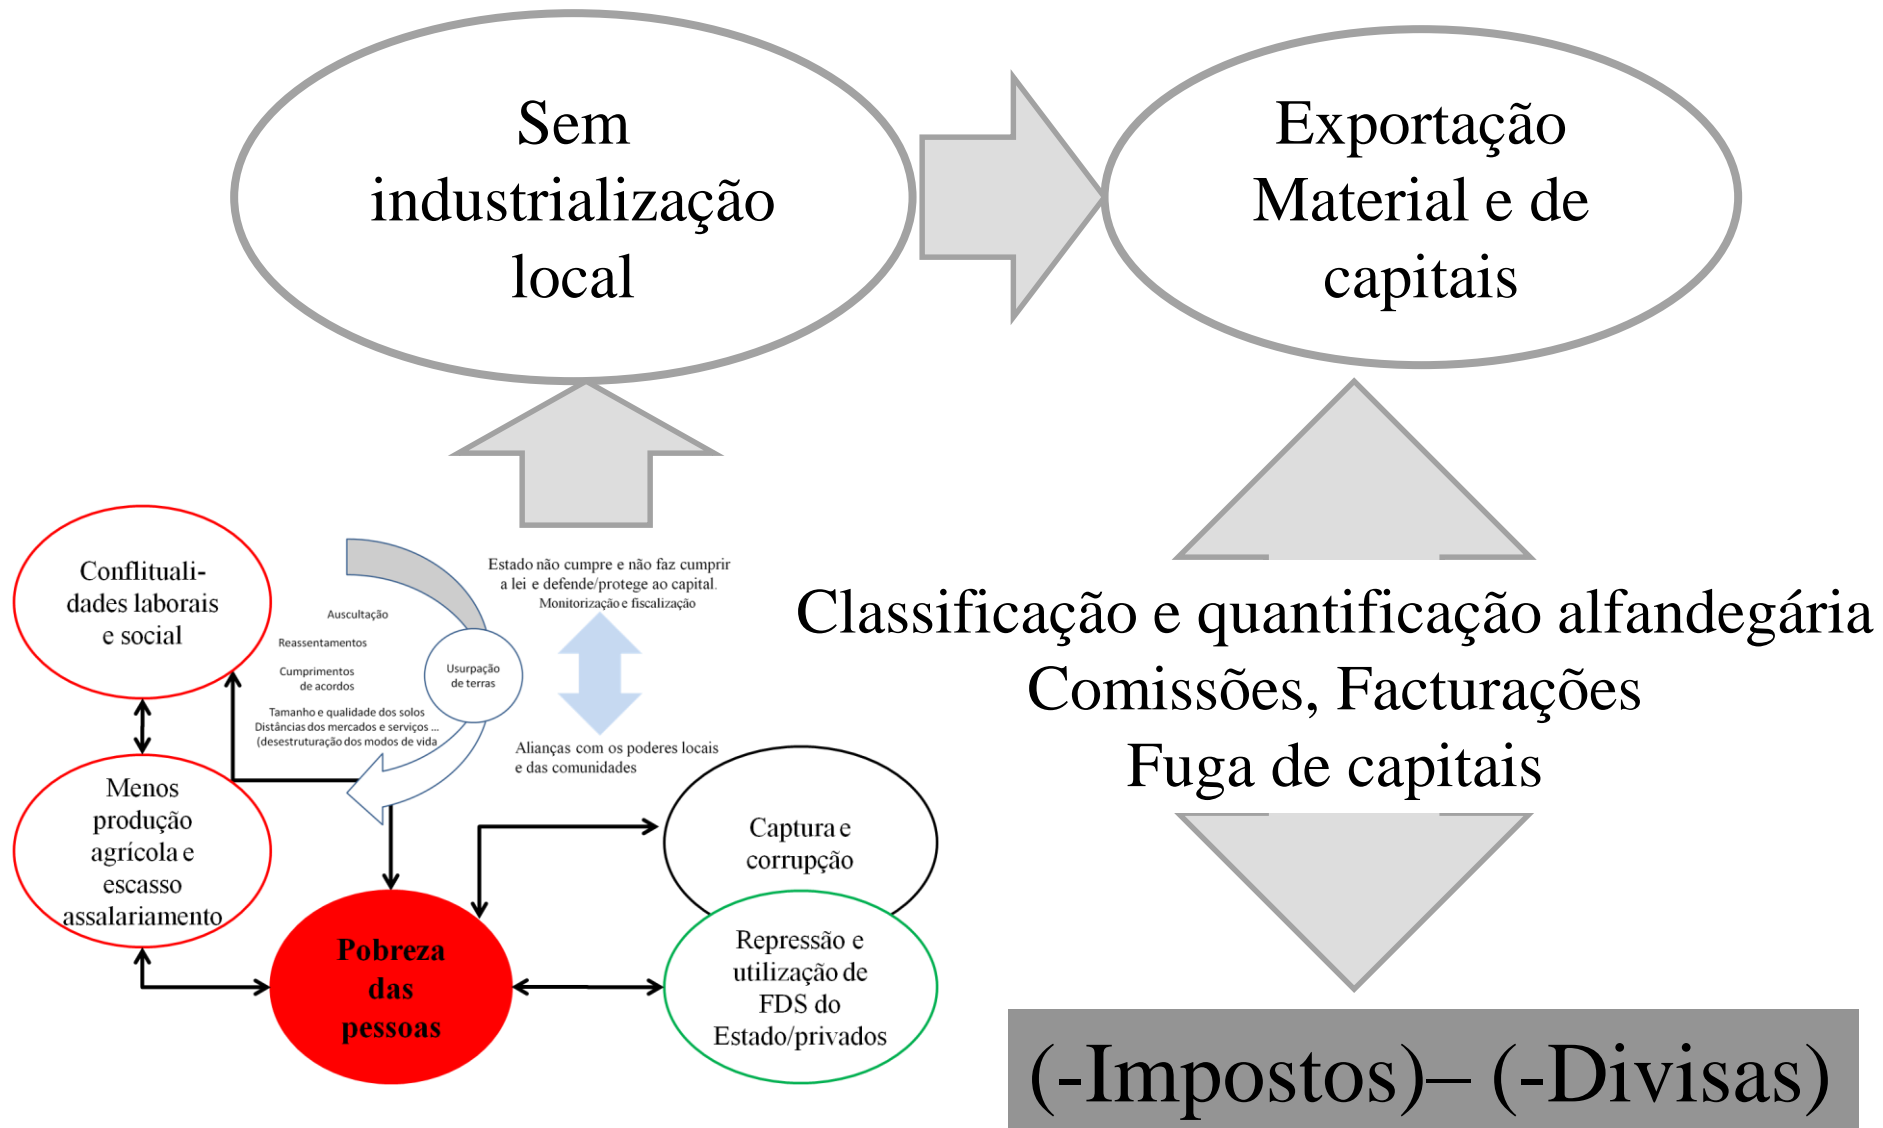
Sem industrialização local

Exportação Material e de capitais

Conflituali-dades laborais e social

Auscultação

Reassentamentos

Cumprimentos de acordos

Tamanho e qualidade dos solos
Distâncias dos mercados e serviços ...
(desestruturação dos modos de vida

Usurpação de terras

Estado não cumpre e não faz cumprir a lei e defende/protege ao capital.
Monitorização e fiscalização

Alianças com os poderes locais e das comunidades

Menos produção agrícola e escasso assalariamento

Pobreza das pessoas

Captura e corrupção

Repressão e utilização de FDS do Estado/privados

Classificação e quantificação alfandegária
Comissões, Facturações
Fuga de capitais

(-Impostos)– (-Divisas)